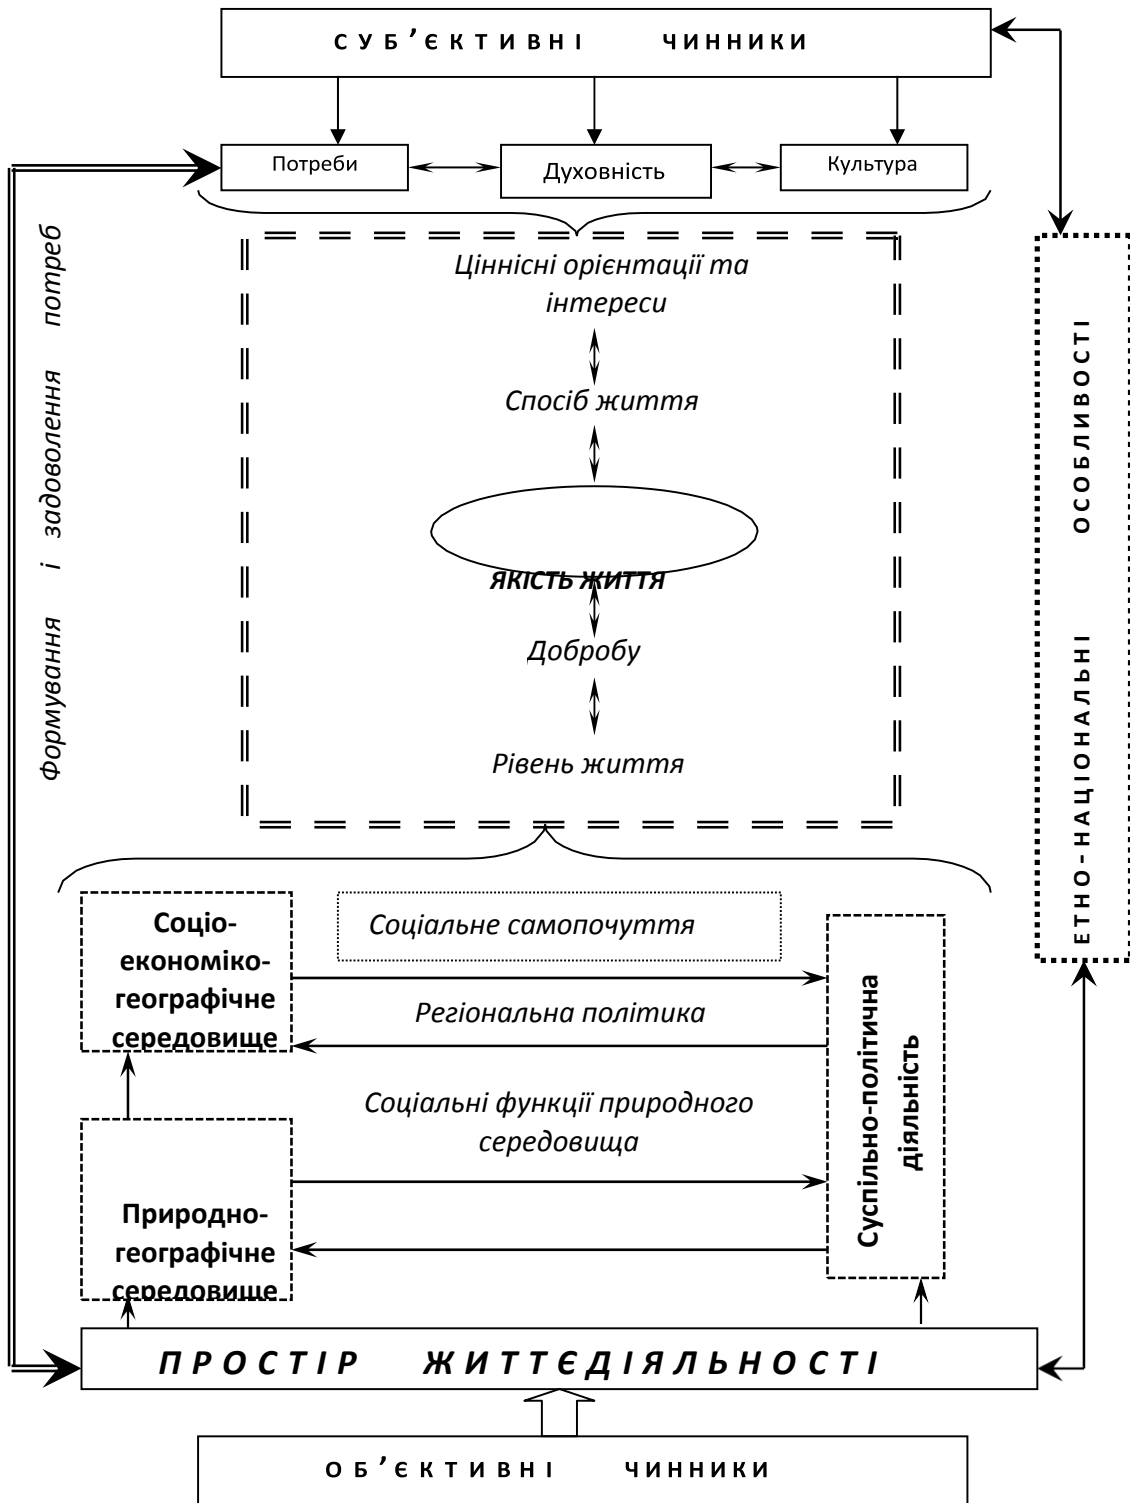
СУБ'ЄКТИВНІ ЧИННИКИ

Потреби

Духовність

Культура

Формування і задоволення потреб

Ціннісні орієнтації та інтереси

Спосіб життя

ЯКІСТЬ ЖИТТЯ

Добробу

Рівень життя

ЕТНО-НАЦІОНАЛЬНІ ОСОБЛИВОСТІ

Соціо-економіко-географічне середовище

Соціальне самопочуття

Регіональна політика

Соціальні функції природного середовища

Суспільно-політична діяльність

Природно-географічне середовище

ПРОСТІР ЖИТТЄДІЯЛЬНОСТІ

ОБ'ЄКТИВНІ ЧИННИКИ